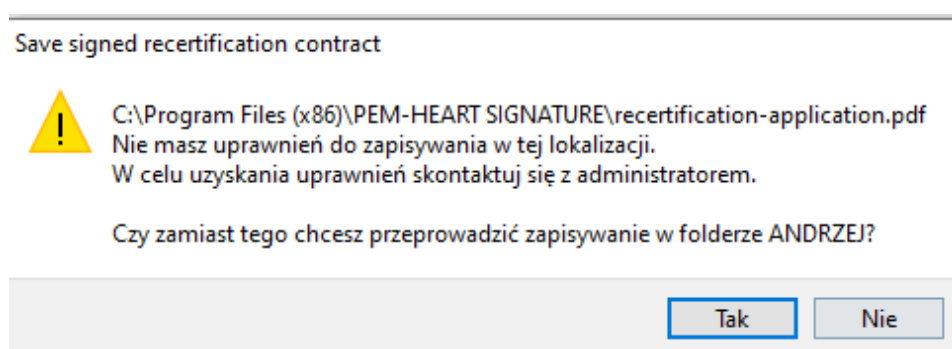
Save signed recertification contract

C:\Program Files (x86)\PEM-HEART SIGNATURE\recertification-application.pdf
Nie masz uprawnień do zapisywania w tej lokalizacji.
W celu uzyskania uprawnień skontaktuj się z administratorem.

Czy zamiast tego chcesz przeprowadzić zapisywanie w folderze ANDRZEJ?

Tak
Nie